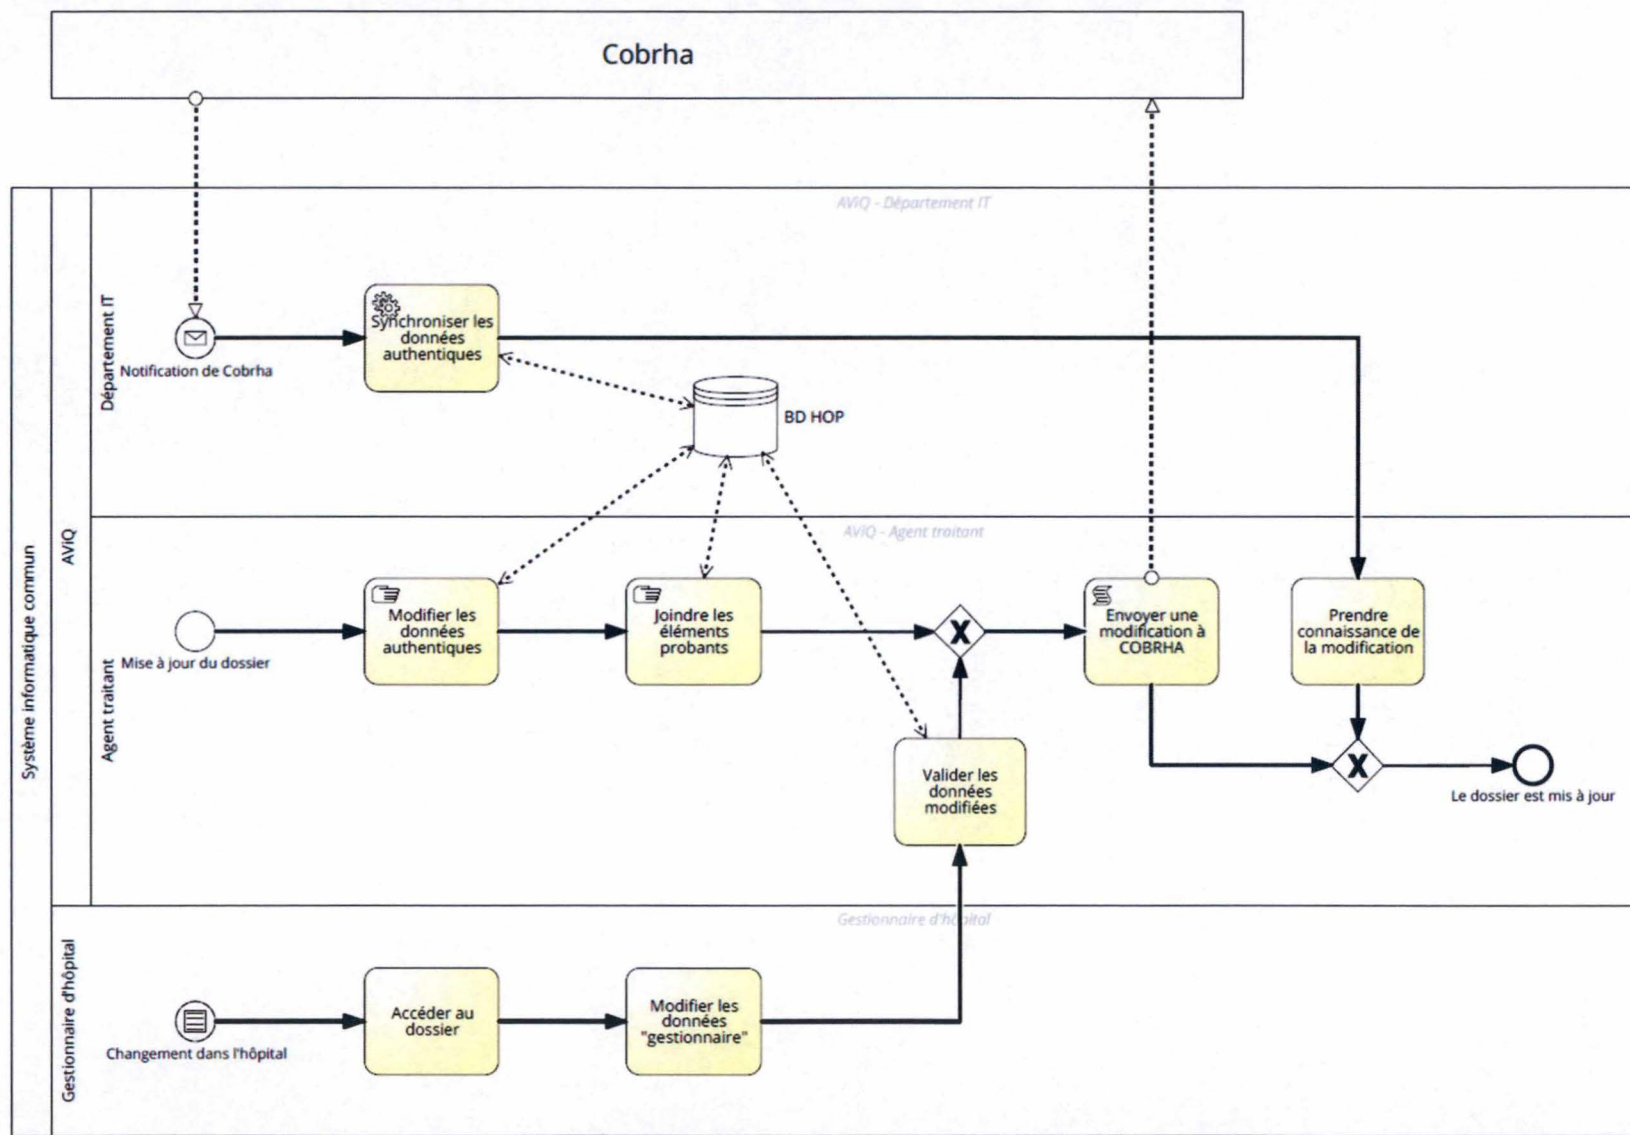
Cobrha

Système informatique commun

AViQ

Département IT

AViQ - Département IT

Notification de Cobrha

Synchroniser les données authentiques

BD HOP

Agent traitant

AViQ - Agent traitant

Mise à jour du dossier

Modifier les données authentiques

Joindre les éléments probants

X

Envoyer une modification à COBRHA

Prendre connaissance de la modification

Valider les données modifiées

X

Le dossier est mis à jour

Gestionnaire d'hôpital

Gestionnaire d'hôpital

Changement dans l'hôpital

Accéder au dossier

Modifier les données "gestionnaire"